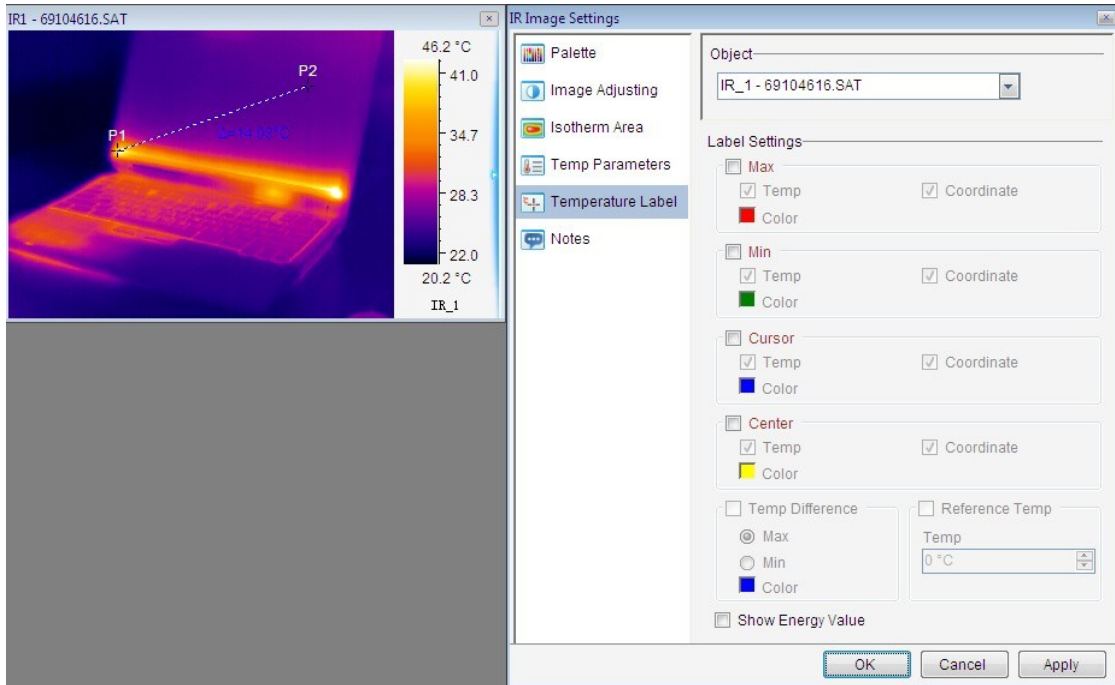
IR1 - 69104616.SAT

P2

P1

Δ=14.03°C

46.2 °C
41.0
34.7
28.3
22.0
20.2 °C
IR_1

IR Image Settings

Palette
Image Adjusting
Isotherm Area
Temp Parameters
Temperature Label
Notes

Object
IR_1 - 69104616.SAT

Label Settings

Max
Temp
Coordinate
Color

Min
Temp
Coordinate
Color

Cursor
Temp
Coordinate
Color

Center
Temp
Coordinate
Color

Temp Difference
Max
Min
Color

Reference Temp
Temp
0 °C

Show Energy Value

OK
Cancel
Apply